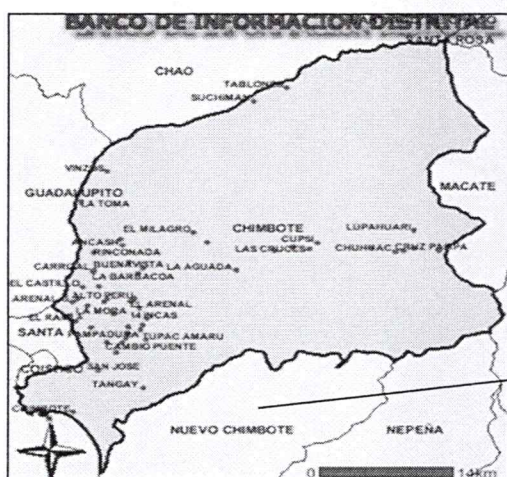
BANCO DE INFORMACION DISTRITAL

SANTA ROSA

CHAO

TABLONES

SUCHIMAN

VINZOS

GUADALUPITO

LA TOMA

MACATE

EL MILAGRO

CHIMBOTE

LUPAHUARI

ANCASH

RINCONADA

CUPU

LAS CRUCES

CHUMBAC

CRUZ PAMPA

CARRIZAL

BUENA VISTA

LA AGUADA

LA BARBACOA

EL CASTILLO

ARENAL

ALTO PERU

ARENAL

EL RAIL

LA MORA

14 INCAS

SANTA

CAMPADUA

TUPAC AMARU

CAMBIO PUENTE

COISHCO

SAN JOSE

TANGAY

CHIMBOTE

NUEVO CHIMBOTE

NEPEÑA

0

14km